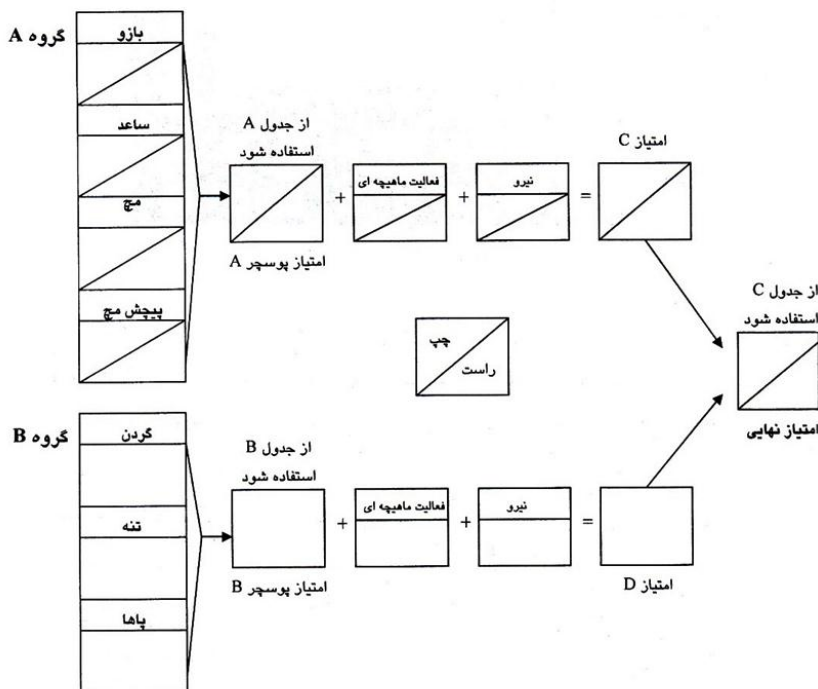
گروه A

بازو

ساعد

مچ

پیچش مچ

از جدول A استفاده شود

امتیاز پوسچر A

+

فعالیت ماهیچه ای

+

نیرو

=

امتیاز C

چپ
راست

از جدول C استفاده شود

امتیاز نهایی

گروه B

گردن

تنه

پاها

از جدول B استفاده شود

امتیاز پوسچر B

+

فعالیت ماهیچه ای

+

نیرو

=

امتیاز D